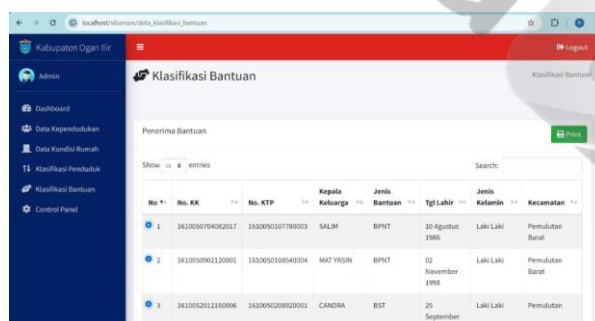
localhost/siberon/data_klasifikasi_bantuan

Kabupaten Ogan Ilir

Logout

Admin

Dashboard
Data Kependudukan
Data Kondisi Rumah
Klasifikasi Penduduk
Klasifikasi Bantuan
Control Panel

Klasifikasi Bantuan

Klasifikasi Bantuan

Penerima Bantuan

Print

Show 10 entries

Search:

| No | No. KK | No. KTP | Kepala Keluarga | Jenis Bantuan | Tgl Lahir | Jenis Kelamin | Kecamatan |
|---|---|---|---|---|---|---|---|
| 1 | 1610050704082017 | 1610050107780003 | SALIM | BPNT | 10 Agustus 1986 | Laki Laki | Pemulutan Barat |
| 2 | 1610050902120001 | 1610050108540004 | MAT YASIN | BPNT | 02 November 1998 | Laki Laki | Pemulutan Barat |
| 3 | 1610052012160006 | 1610050208920001 | CANDRA | BST | 25 September | Laki Laki | Pemulutan |